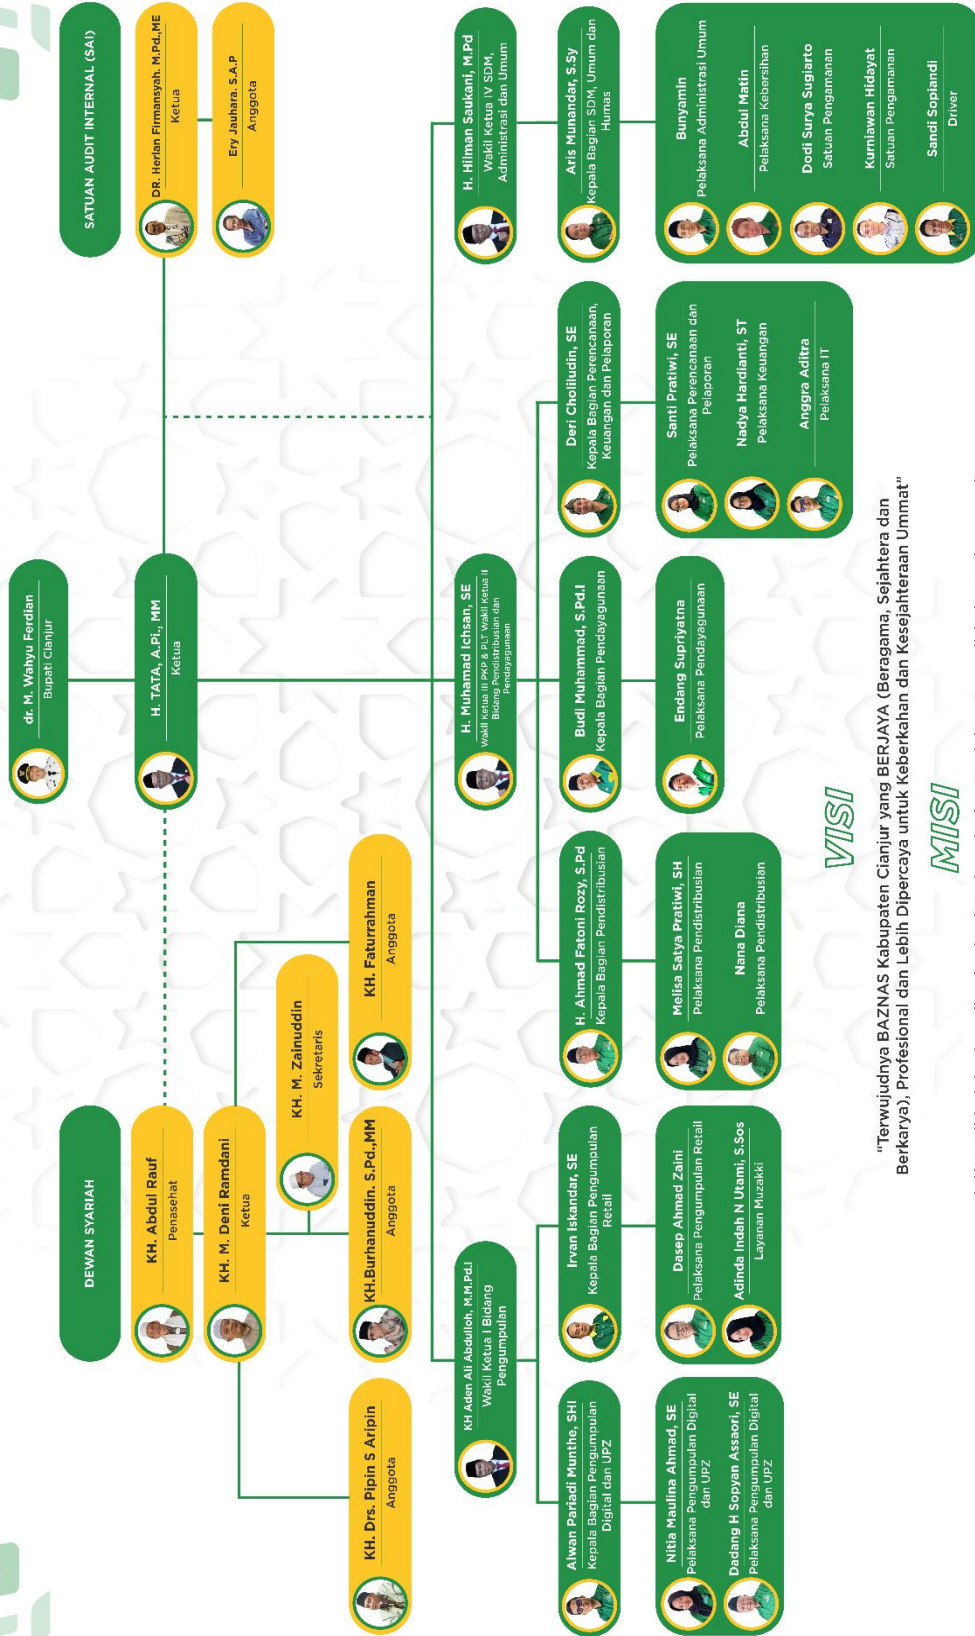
SATUAN AUDIT INTERNAL (SAI)

DR. Herlan Firmansyah, M.Pd.,ME
Ketua

Ery Jauhara, S.A.P
Anggota

dr. M. Wahyu Ferdian
Bupati Cianjur

H. TATA, A.Pi., MM
Ketua

DEWAN SYARIAH

KH. Abdul Rauf
Penasehat

KH. M. Deni Ramdani
Ketua

KH. M. Zainuddin
Sekretaris

KH. Faturrahman
Anggota

KH.Burhanuddin, S.Pd.,MM
Anggota

KH. Drs. Pipin S Aripin
Anggota

H. Hilman Saukani, M.Pd
Wakil Ketua IV SDM, Administrasi dan Umum

Aris Munandar, S.Sy
Kepala Bagian SDM, Umum dan Humas

Bunyamin
Pelaksana Administrasi Umum

Abdul Matin
Pelaksana Kebersihan

Dodi Surya Sugiarto
Satuan Pengamanan

Kurniawan Hidayat
Satuan Pengamanan

Sandi Sopiandi
Driver

Deri Choliludin, SE
Kepala Bagian Perencanaan, Keuangan dan Pelaporan

Santi Pratiwi, SE
Pelaksana Perencanaan dan Pelaporan

Nadya Hardianti, ST
Pelaksana Keuangan

Anggra Aditra
Pelaksana IT

H. Muhamad Ichsan, SE
Wakil Ketua III PKP & PLT Wakil Ketua II Bidang Pendistribusian dan Pendayagunaan

Budi Muhammad, S.Pd.I
Kepala Bagian Pendayagunaan

Endang Supriyatna
Pelaksana Pendayagunaan

H. Ahmad Fatoni Rozy, S.Pd
Kepala Bagian Pendistribusian

Melisa Satya Pratiwi, SH
Pelaksana Pendistribusian

Nana Diana
Pelaksana Pendistribusian

KH Aden Ali Abdulloh, M.M.Pd.I
Wakil Ketua I Bidang Pengumpulan

Irvan Iskandar, SE
Kepala Bagian Pengumpulan Retail

Dasep Ahmad Zaini
Pelaksana Pengumpulan Retail

Adinda Indah N Utami, S.Sos
Layanan Muzakki

Alwan Pariadi Munthe, SHI
Kepala Bagian Pengumpulan Digital dan UPZ

Nitia Maulina Ahmad, SE
Pelaksana Pengumpulan Digital dan UPZ

Dadang H Sopyan Assaori, SE
Pelaksana Pengumpulan Digital dan UPZ

VISI

"Terwujudnya BAZNAS Kabupaten Cianjur yang BERJAYA (Beragama, Sejahtera dan Berkarya), Profesional dan Lebih Dipercaya untuk Keberkahan dan Kesejahteraan Ummat"

MISI